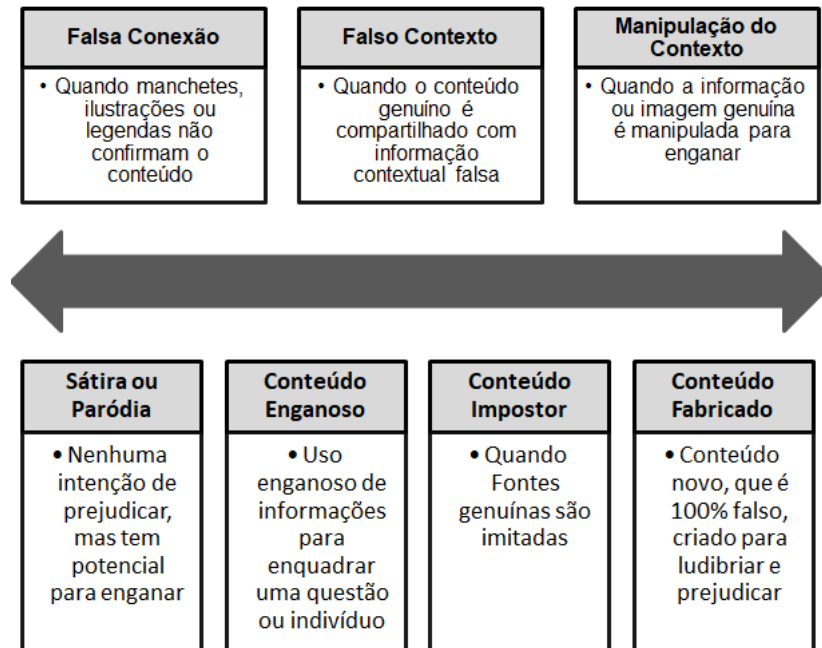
Falsa Conexão

• Quando manchetes, ilustrações ou legendas não confirmam o conteúdo

Falso Contexto

• Quando o conteúdo genuíno é compartilhado com informação contextual falsa

Manipulação do Contexto

• Quando a informação ou imagem genuína é manipulada para enganar

Sátira ou Paródia

• Nenhuma intenção de prejudicar, mas tem potencial para enganar

Conteúdo Enganoso

• Uso enganoso de informações para enquadrar uma questão ou indivíduo

Conteúdo Impostor

• Quando Fontes genuínas são imitadas

Conteúdo Fabricado

• Conteúdo novo, que é 100% falso, criado para ludibriar e prejudicar